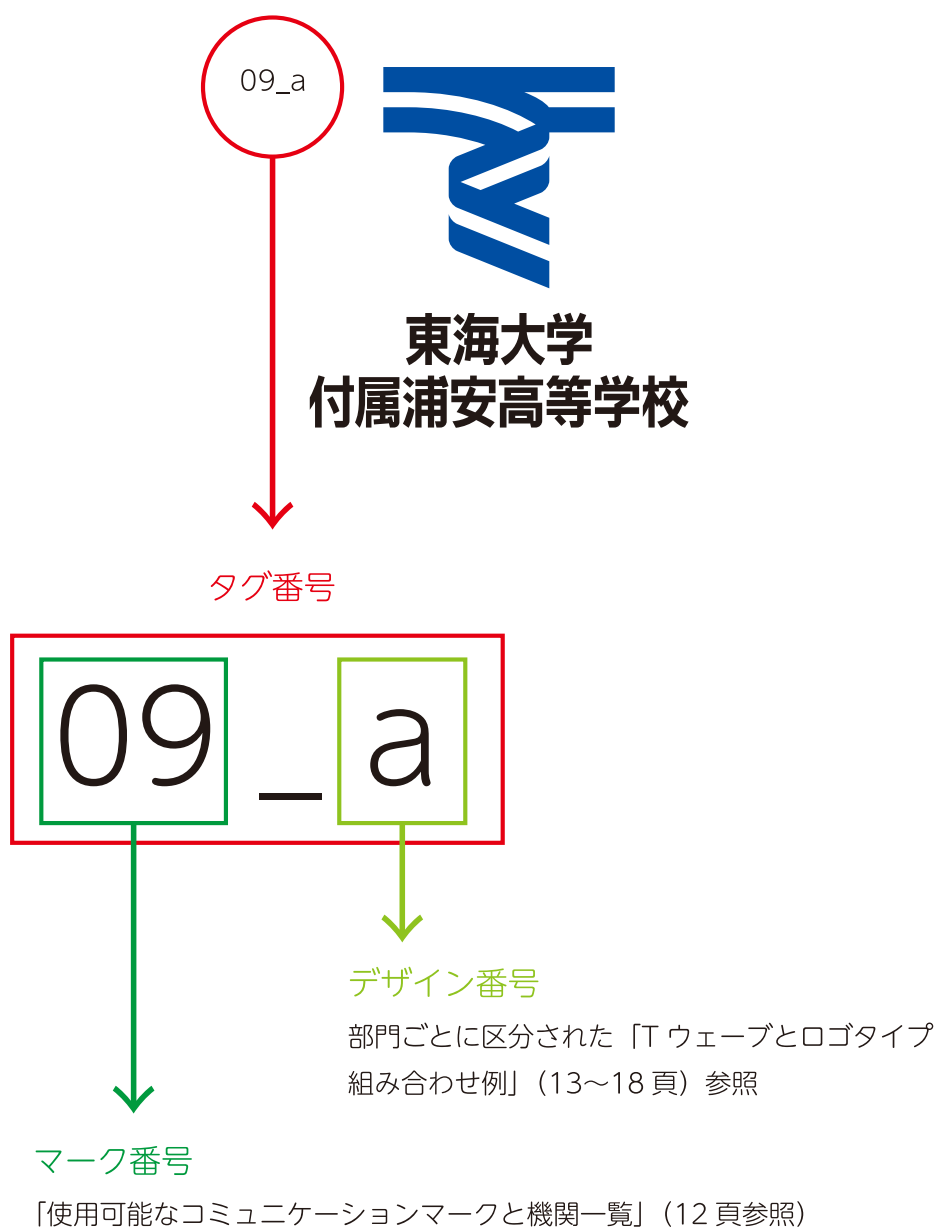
09_a

東海大学
付属浦安高等学校

タグ番号

09 _ a

デザイン番号
部門ごとに区分された「T ウェーブとロゴタイプ組み合わせ例」（13〜18 頁）参照

マーク番号
「使用可能なコミュニケーションマークと機関一覧」（12 頁参照）